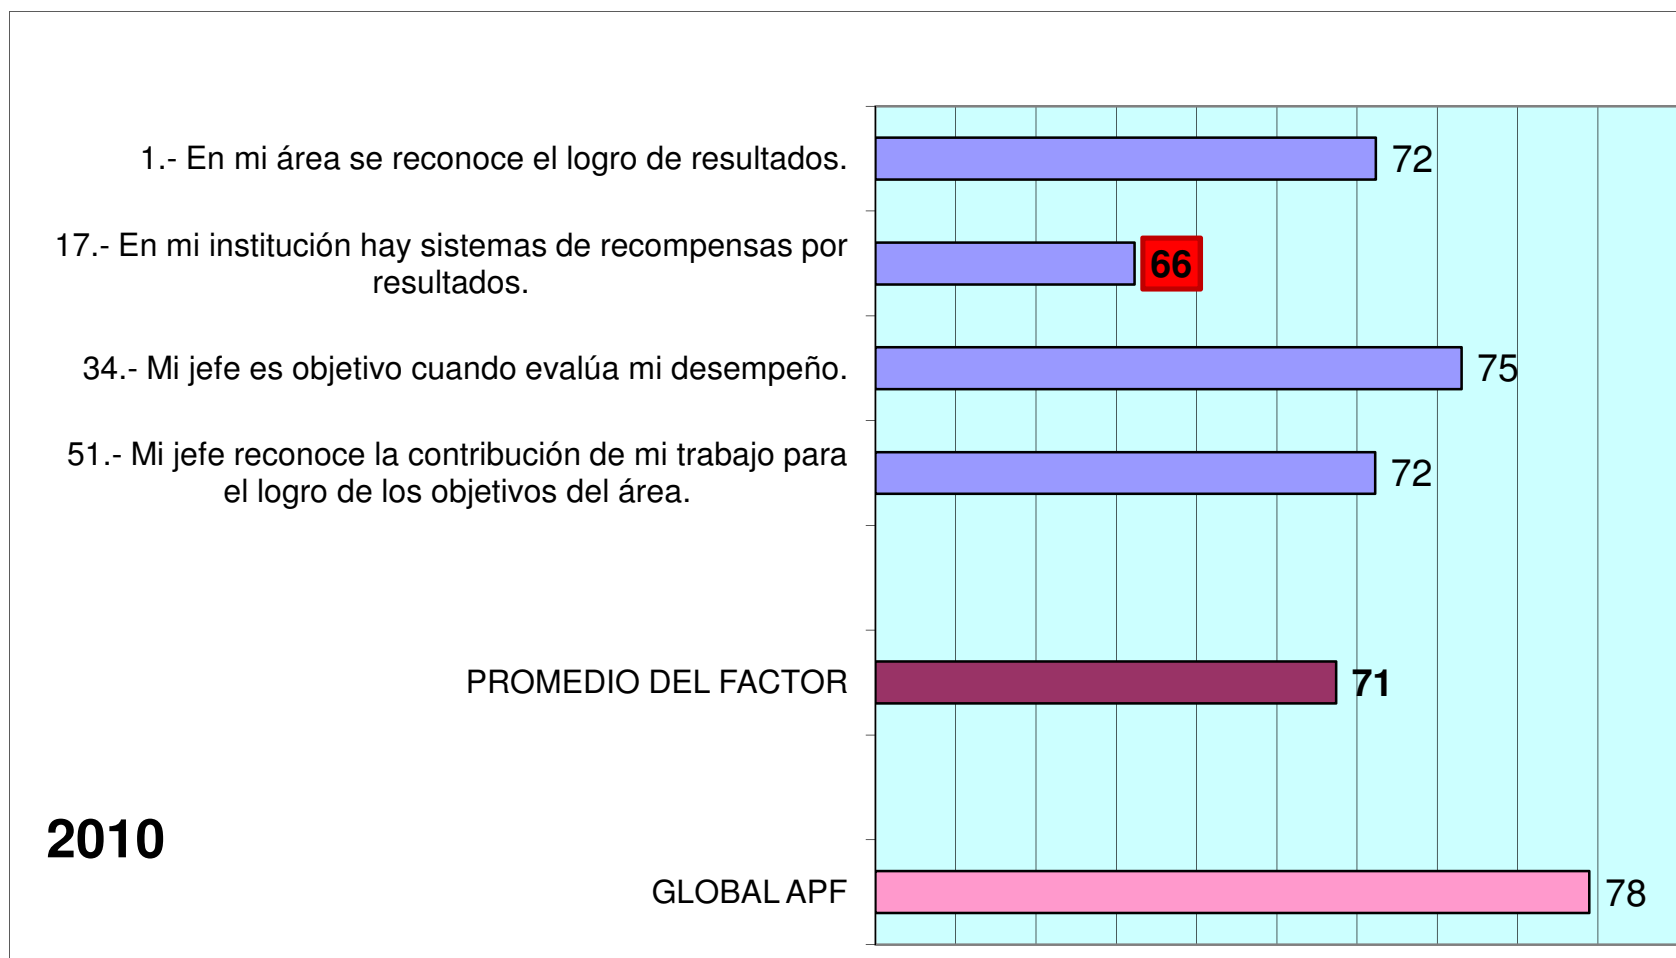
1.- En mi área se reconoce el logro de resultados.

72

17.- En mi institución hay sistemas de recompensas por resultados.

66

34.- Mi jefe es objetivo cuando evalúa mi desempeño.

75

51.- Mi jefe reconoce la contribución de mi trabajo para el logro de los objetivos del área.

72

PROMEDIO DEL FACTOR

71

2010

GLOBAL APF

78